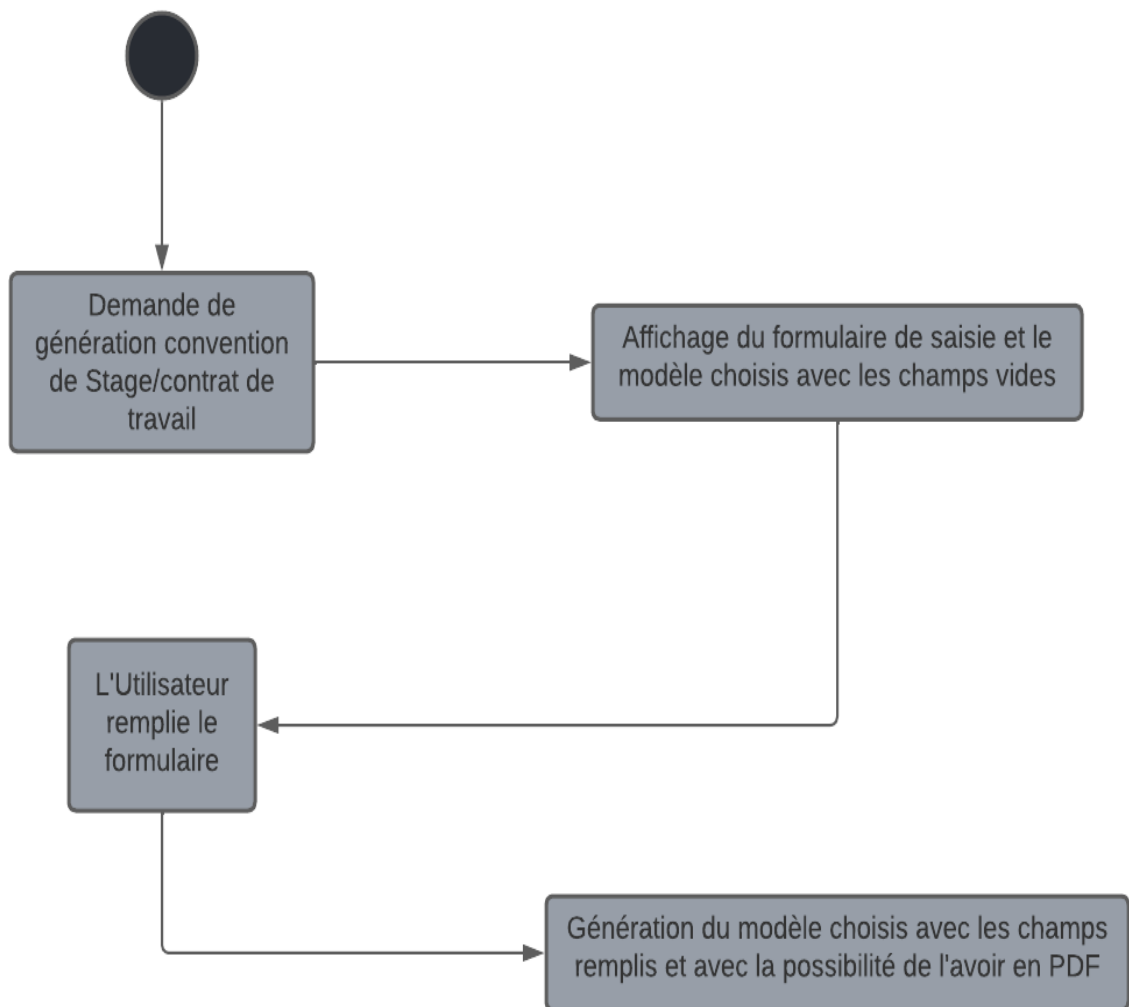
Demande de génération convention de Stage/contrat de travail

Affichage du formulaire de saisie et le modèle choisis avec les champs vides

L'Utilisateur remplie le formulaire

Génération du modèle choisis avec les champs remplis et avec la possibilité de l'avoir en PDF